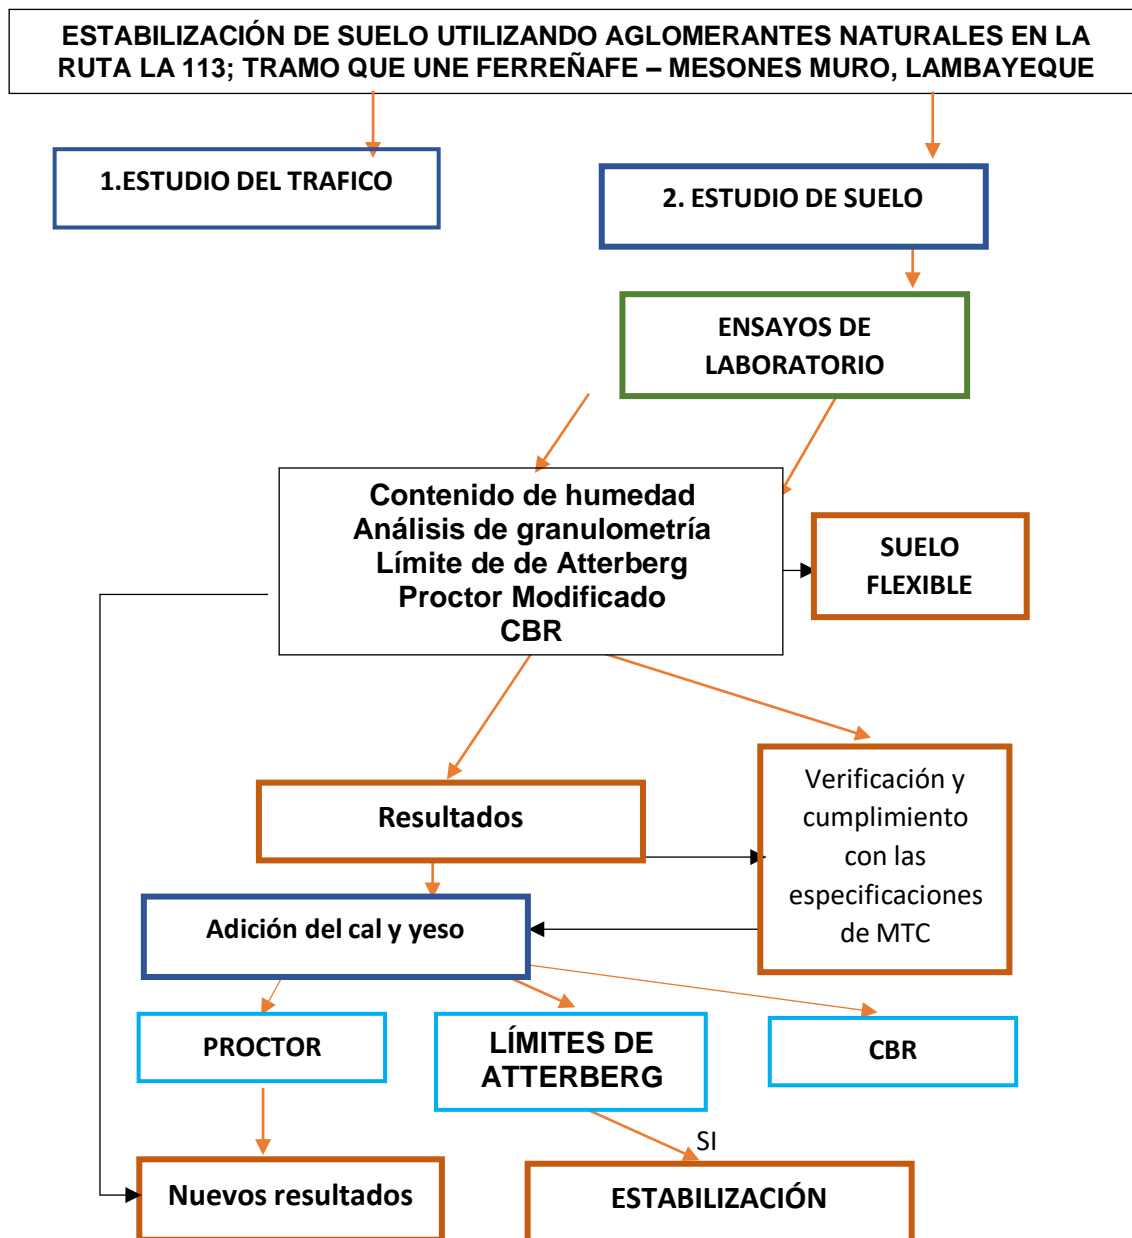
ESTABILIZACIÓN DE SUELO UTILIZANDO AGLOMERANTES NATURALES EN LA RUTA LA 113; TRAMO QUE UNE FERREÑAFE – MESONES MURO, LAMBAYEQUE

1.ESTUDIO DEL TRAFICO

2. ESTUDIO DE SUELO

ENSAYOS DE LABORATORIO

Contenido de humedad
Análisis de granulometría
Límite de de Atterberg
Proctor Modificado
CBR

SUELO FLEXIBLE

Resultados

Verificación y cumplimiento con las especificaciones de MTC

Adición del cal y yeso

PROCTOR

LÍMITES DE ATTERBERG

CBR

SI

Nuevos resultados

ESTABILIZACIÓN